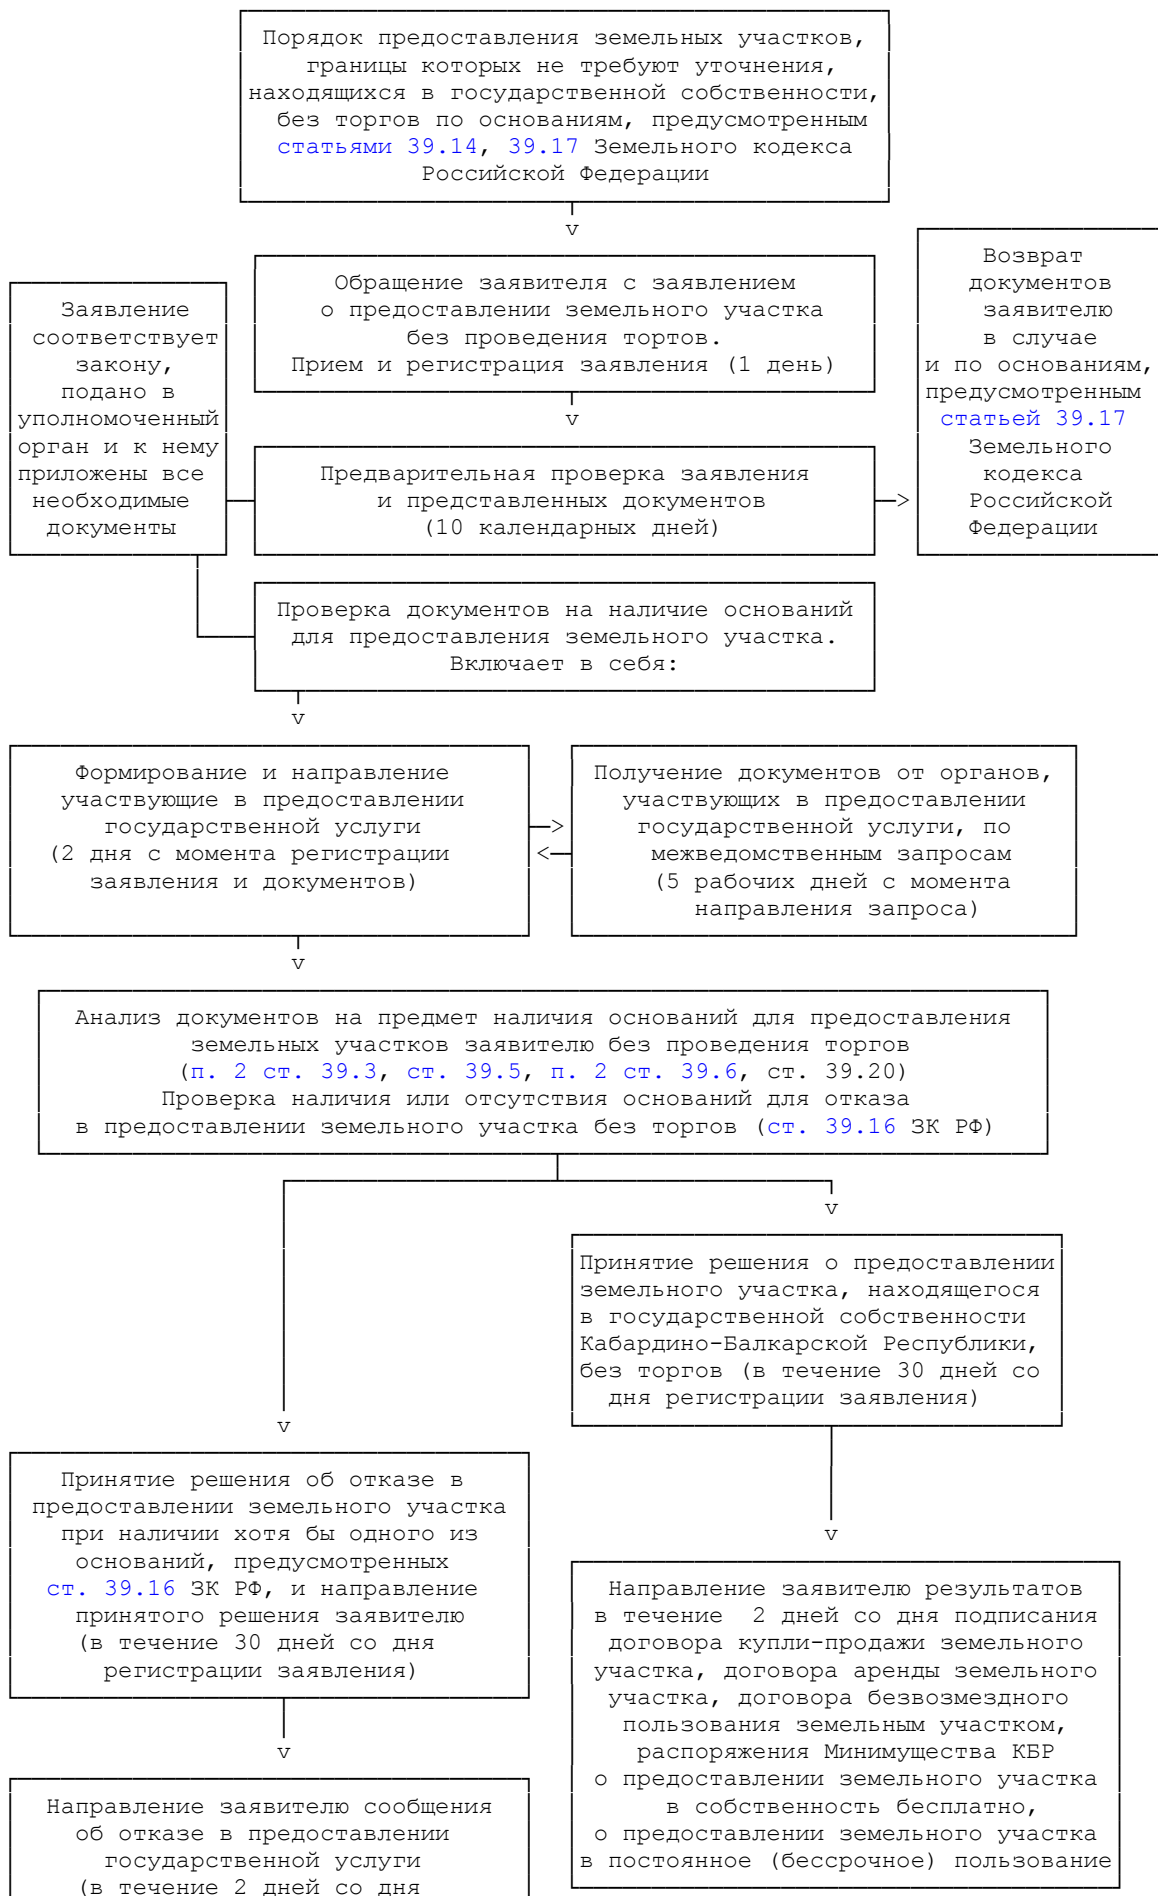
Порядок предоставления земельных участков, границы которых не требуют уточнения, находящихся в государственной собственности, без торгов по основаниям, предусмотренным статьями 39.14, 39.17 Земельного кодекса Российской Федерации

v

Заявление соответствует закону, подано в уполномоченный орган и к нему приложены все необходимые документы

Обращение заявителя с заявлением о предоставлении земельного участка без проведения тортов. Прием и регистрация заявления (1 день)

v

Предварительная проверка заявления и представленных документов (10 календарных дней)

>

Возврат документов заявителю в случае и по основаниям, предусмотренным статьей 39.17 Земельного кодекса Российской Федерации

Проверка документов на наличие оснований для предоставления земельного участка. Включает в себя:

v

Формирование и направление участвующие в предоставлении государственной услуги (2 дня с момента регистрации заявления и документов)

>
<

Получение документов от органов, участвующих в предоставлении государственной услуги, по межведомственным запросам (5 рабочих дней с момента направления запроса)

v

Анализ документов на предмет наличия оснований для предоставления земельных участков заявителю без проведения торгов (п. 2 ст. 39.3, ст. 39.5, п. 2 ст. 39.6, ст. 39.20) Проверка наличия или отсутствия оснований для отказа в предоставлении земельного участка без торгов (ст. 39.16 ЗК РФ)

v

Принятие решения о предоставлении земельного участка, находящегося в государственной собственности Кабардино-Балкарской Республики, без торгов (в течение 30 дней со дня регистрации заявления)

v

Принятие решения об отказе в предоставлении земельного участка при наличии хотя бы одного из оснований, предусмотренных ст. 39.16 ЗК РФ, и направление принятого решения заявителю (в течение 30 дней со дня регистрации заявления)

v

Направление заявителю результатов в течение 2 дней со дня подписания договора купли-продажи земельного участка, договора аренды земельного участка, договора безвозмездного пользования земельным участком, распоряжения Минимущества КБР о предоставлении земельного участка в собственность бесплатно, о предоставлении земельного участка в постоянное (бессрочное) пользование

v

Направление заявителю сообщения об отказе в предоставлении государственной услуги (в течение 2 дней со дня